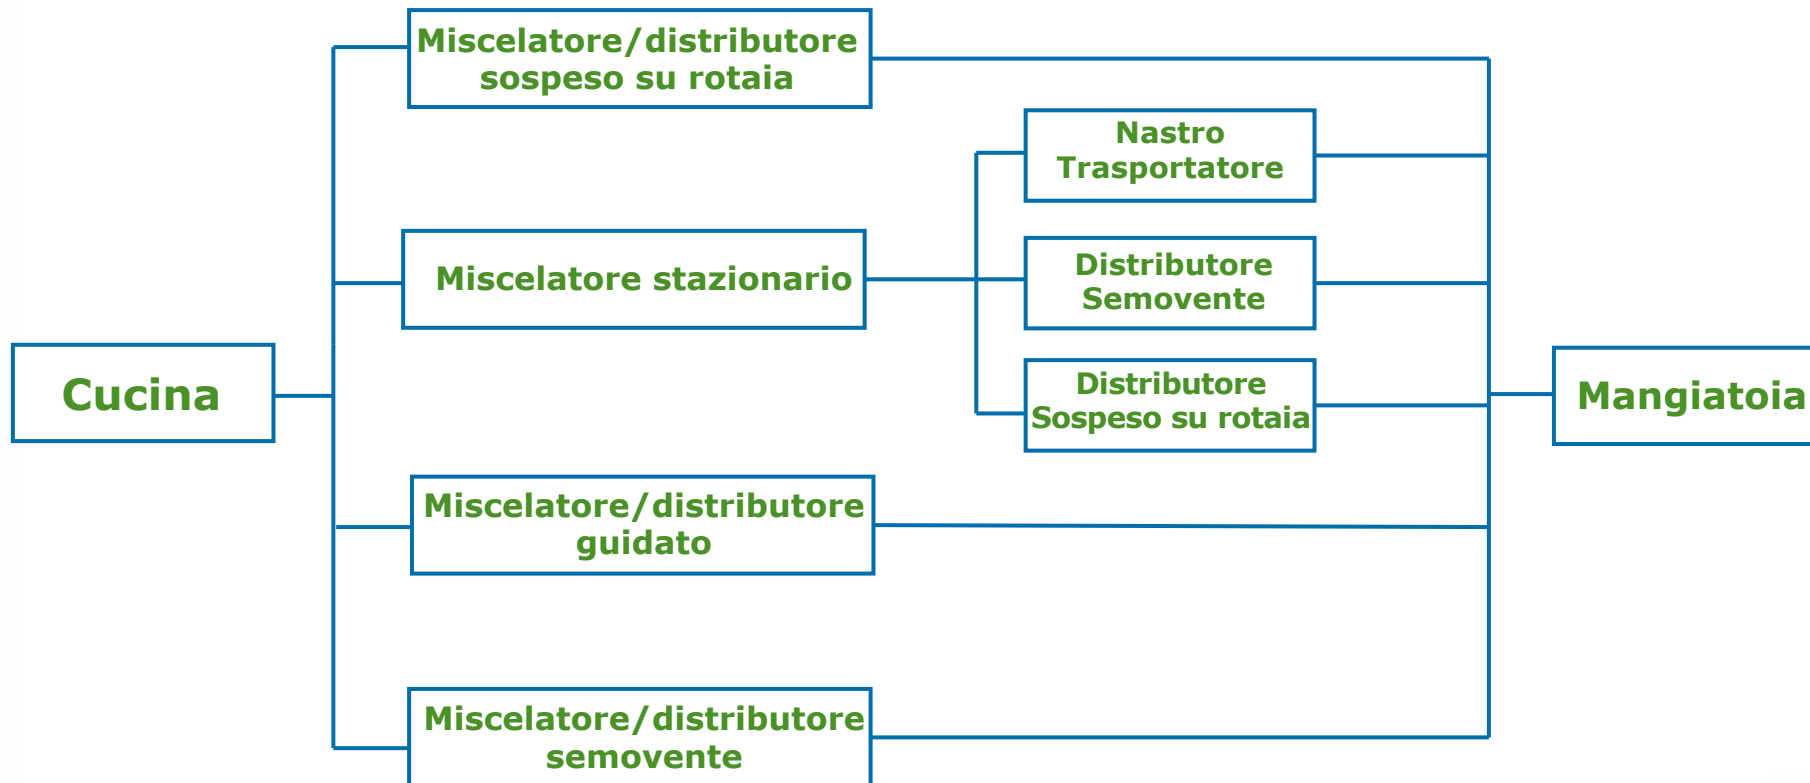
Cucina

Miscelatore/distributore sospeso su rotaia

Miscelatore stazionario

Nastro Trasportatore

Distributore Semovente

Distributore Sospeso su rotaia

Miscelatore/distributore guidato

Miscelatore/distributore semovente

Mangiatoia